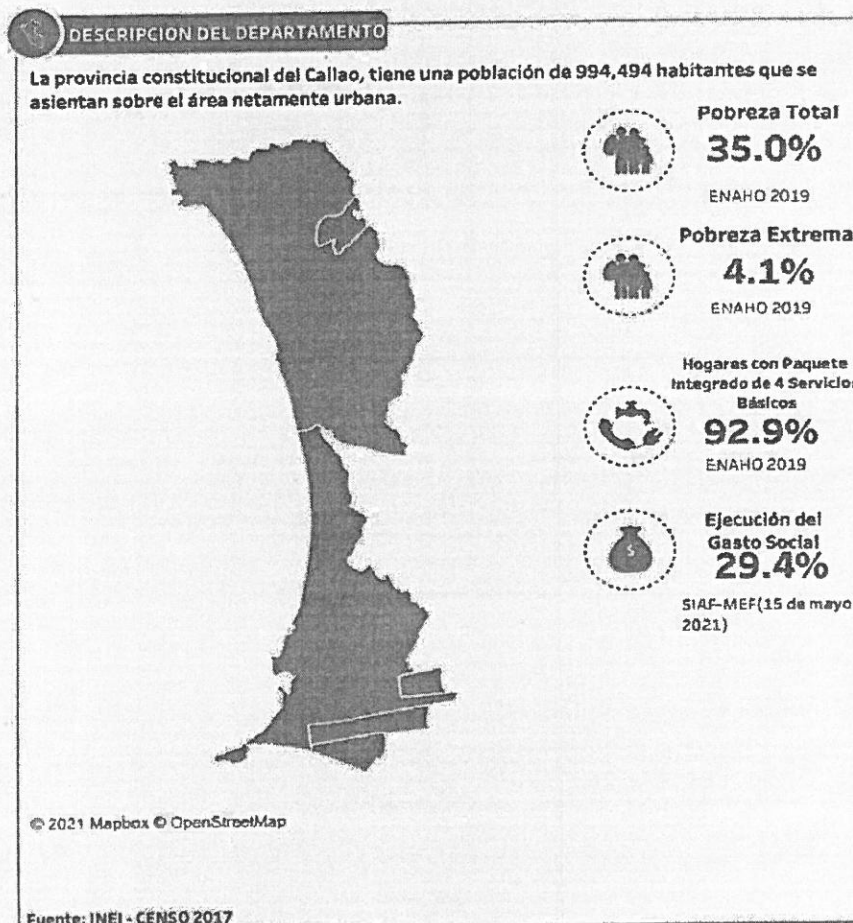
DESCRIPCION DEL DEPARTAMENTO

La provincia constitucional del Callao, tiene una población de 994,494 habitantes que se asientan sobre el área netamente urbana.

Pobreza Total
35.0%
ENAHO 2019

Pobreza Extrema
4.1%
ENAHO 2019

Hogares con Paquete Integrado de 4 Servicios Básicos
92.9%
ENAHO 2019

Ejecución del Gasto Social
29.4%
SIAF-MEF(15 de mayo 2021)

© 2021 Mapbox © OpenStreetMap

Fuente: INEI - CENSO 2017